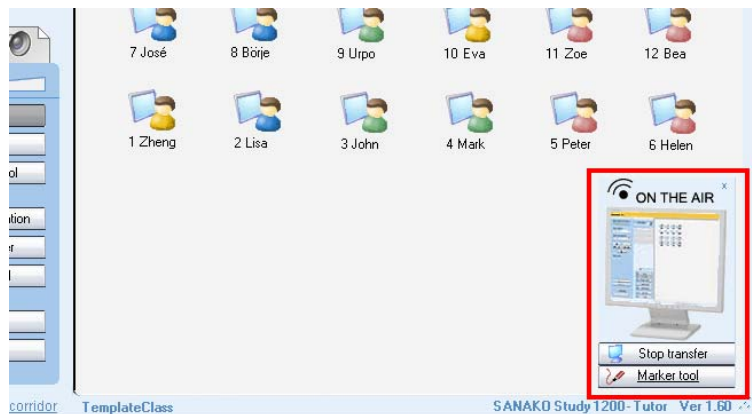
7 José
8 Börje
9 Urpo
10 Eva
11 Zoe
12 Bea

1 Zheng
2 Lisa
3 John
4 Mark
5 Peter
6 Helen

ol
ation
er
l

ON THE AIR
x

Stop transfer
Marker tool

corridor
TemplateClass
SANAKO Study 1200 - Tutor Ver 1.60